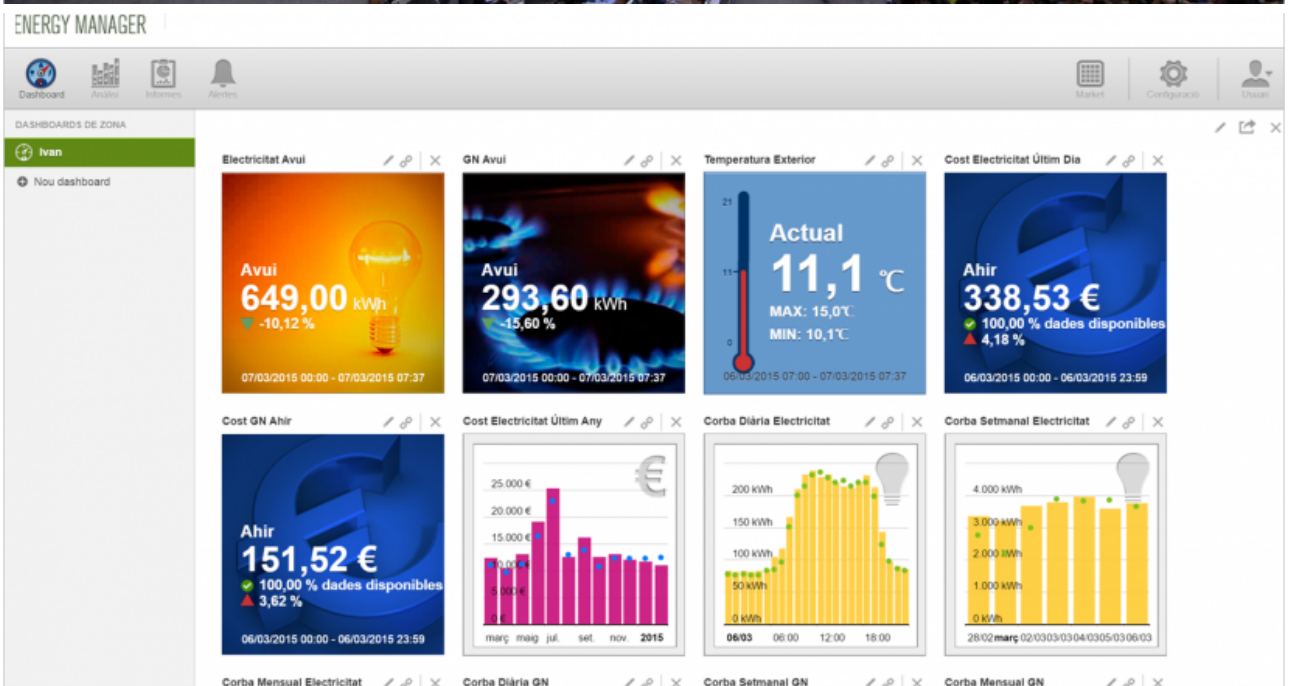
ENERGY MANAGER

Dashboard Anàlisi Informes Alertes

Market Configuració Usuari

DASHBOARDS DE ZONA

Ivan

Nou dashboard

Electricitat Avui

Avui
649,00 kWh
-10,12 %
07/03/2015 00:00 - 07/03/2015 07:37

GN Avui

Avui
293,60 kWh
-15,60 %
07/03/2015 00:00 - 07/03/2015 07:37

Temperatura Exterior

21
11
0
Actual
11,1 ℃
MAX: 15,0℃
MIN: 10,1℃
06/03/2015 07:00 - 07/03/2015 07:37

Cost Electricitat Últim Dia

Ahir
338,53 €
100,00 % dades disponibles
4,18 %
06/03/2015 00:00 - 06/03/2015 23:59

Cost GN Ahir

Ahir
151,52 €
100,00 % dades disponibles
3,62 %
06/03/2015 00:00 - 06/03/2015 23:59

Cost Electricitat Últim Any

25.000 €
20.000 €
15.000 €
10.000 €
5.000 €
0 €
març maig jul. set. nov. 2015

Corba Diària Electricitat

200 kWh
150 kWh
100 kWh
50 kWh
0 kWh
06/03 06:00 12:00 18:00

Corba Setmanal Electricitat

4.000 kWh
3.000 kWh
2.000 kWh
1.000 kWh
0 kWh
28/02 març 02/03 03/03 04/03 05/03 06/03

Corba Mensual Electricitat

Corba Diària GN

Corba Setmanal GN

Corba Mensual GN